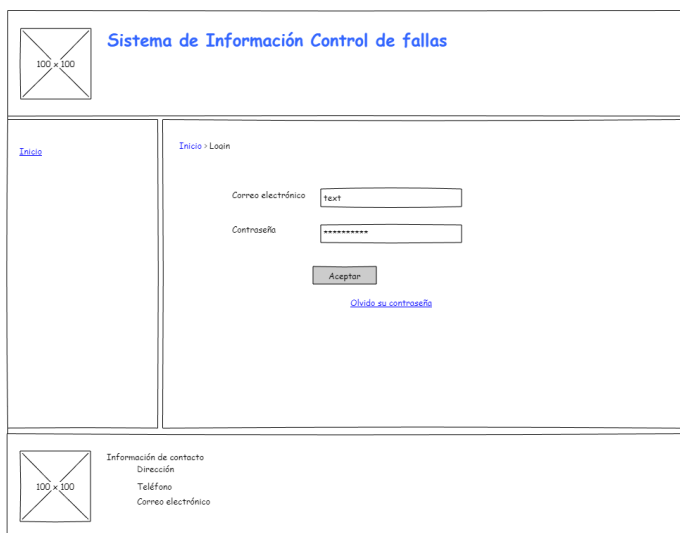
100 x 100

Sistema de Información Control de fallas

Inicio

Inicio > Login

Correo electrónico text

Contraseña **********

Aceptar

Olvido su contraseña

100 x 100

Información de contacto
Dirección
Teléfono
Correo electrónico